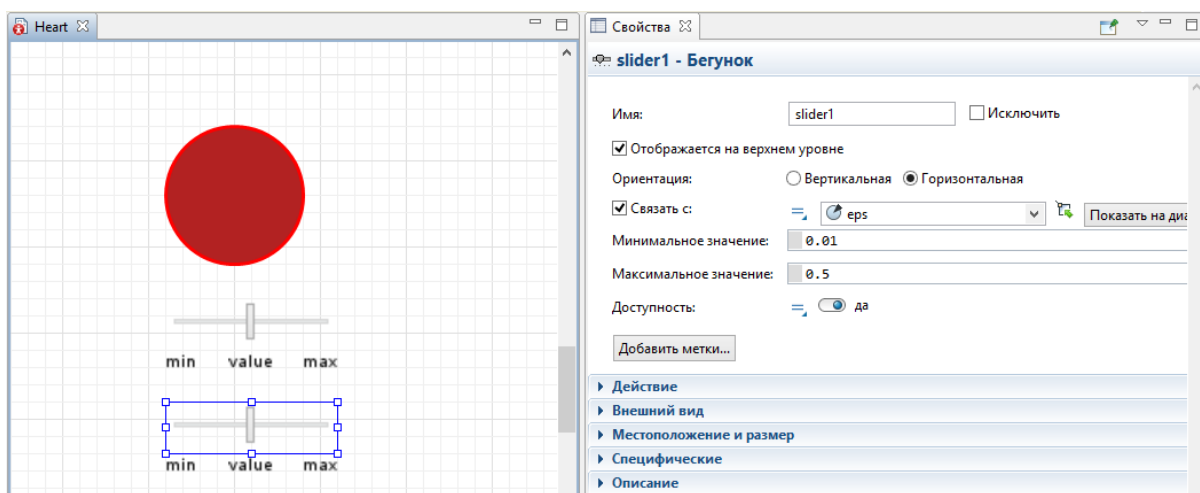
Heart

min value max

min value max

Свойства

slider1 - Бегунок

Имя: slider1 Исключить

Отображается на верхнем уровне

Ориентация: Вертикальная Горизонтальная

Связать с: eps Показать на диа

Минимальное значение: 0.01

Максимальное значение: 0.5

Доступность: да

Добавить метки...

Действие

Внешний вид

Местоположение и размер

Специфические

Описание